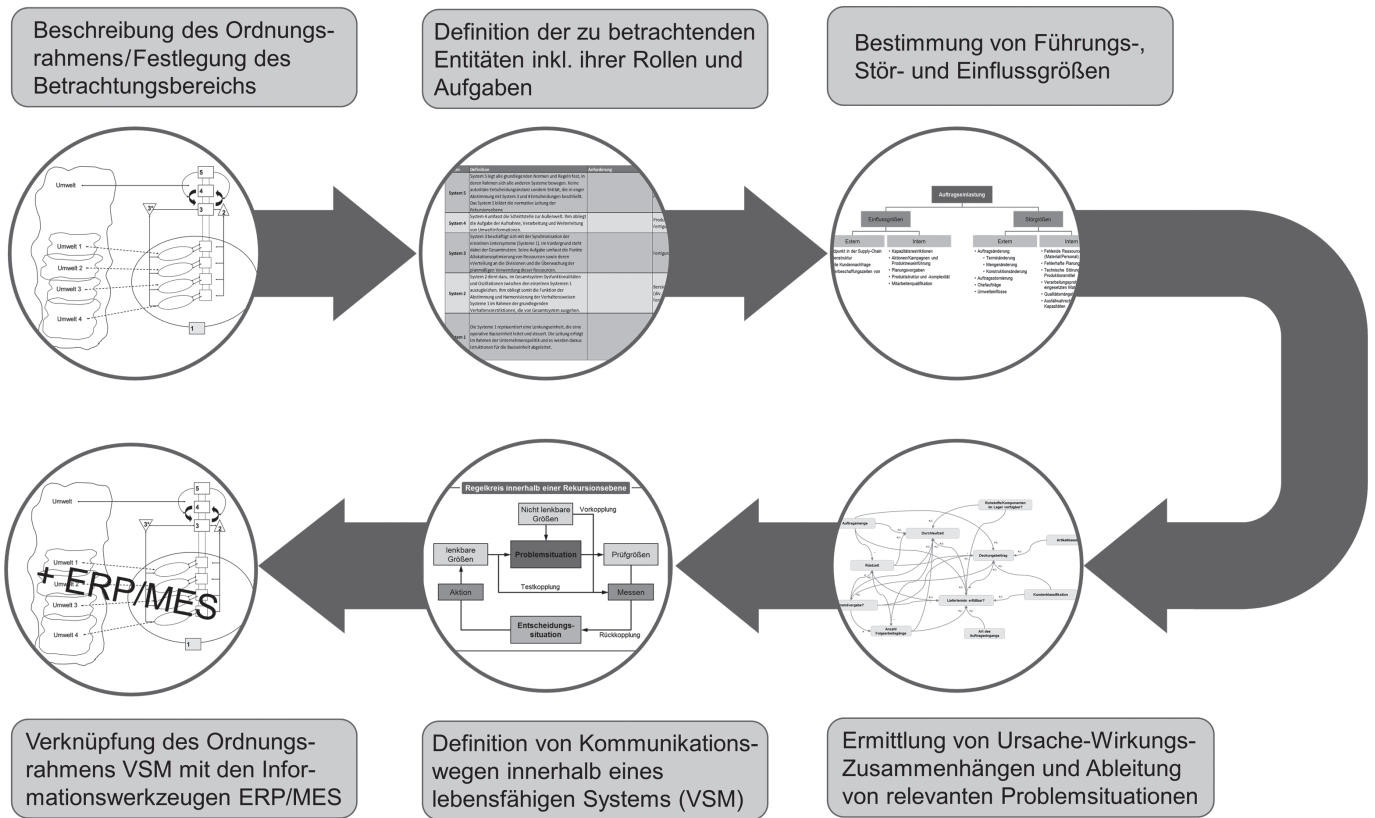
Beschreibung des Ordnungsrahmens/Festlegung des Betrachtungsbereichs

Definition der zu betrachtenden Entitäten inkl. ihrer Rollen und Aufgaben

Bestimmung von Führungs-, Stör- und Einflussgrößen

Umwelt
5
4
3
3*
Umwelt 1
Umwelt 2
Umwelt 3
Umwelt 4
1

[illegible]

Auftragseinlastung
Einflussgrößen
Störgrößen
Extern
Intern
Extern
Intern

Regelkreis innerhalb einer Rekursionsebene
Nicht lenkbare Größen
Vorkopplung
lenkbare Größen
Problemsituation
Prüfgrößen
Testkopplung
Aktion
Messen
Entscheidungs-situation
Rückkopplung

Umwelt
5
4
3
3*
Umwelt 1
Umwelt 2
Umwelt 3
Umwelt 4
1
+ERP/MES

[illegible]

Verknüpfung des Ordnungsrahmens VSM mit den Informationswerkzeugen ERP/MES

Definition von Kommunikationswegen innerhalb eines lebensfähigen Systems (VSM)

Ermittlung von Ursache-Wirkungs-Zusammenhängen und Ableitung von relevanten Problemsituationen